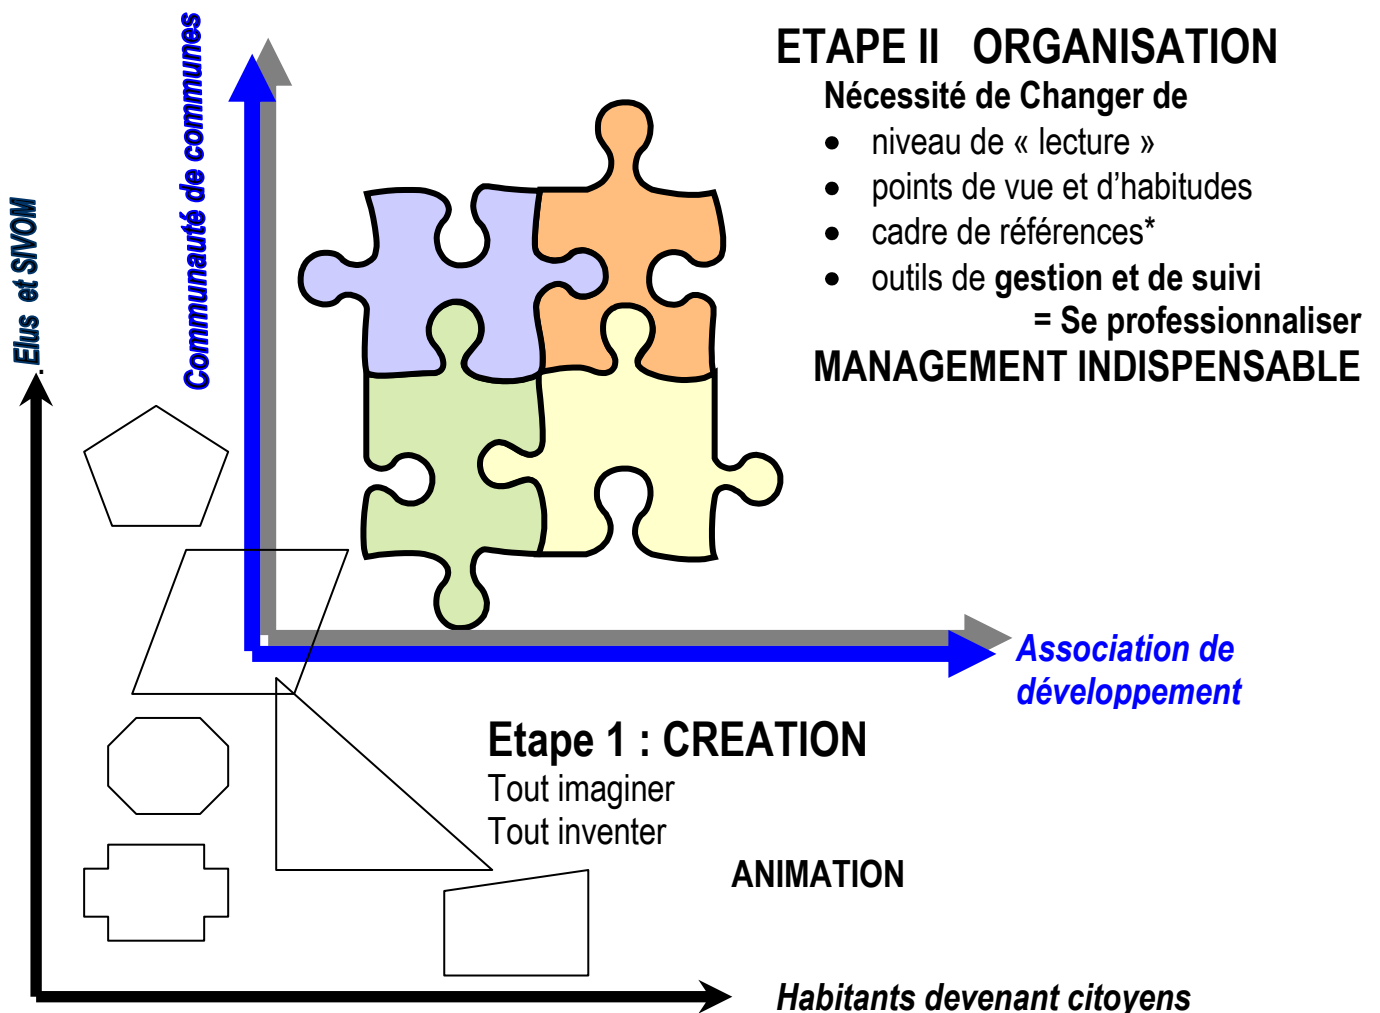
Elus et SIVOM

Communauté de communes

ETAPE II ORGANISATION
Nécessité de Changer de
- niveau de « lecture »
- points de vue et d'habitudes
- cadre de références*
- outils de gestion et de suivi
= Se professionnaliser
MANAGEMENT INDISPENSABLE

Association de développement

Etape 1 : CREATION
Tout imaginer
Tout inventer

ANIMATION

Habitants devenant citoyens